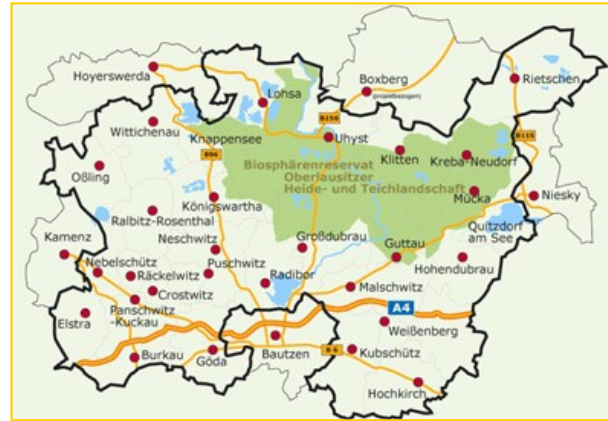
Hoyerswerda
Lohsa
Boxberg
Rietschen
Wittichenau
Knappensee
B156
Uhyst
B115
B96
Biosphärenreservat Oberlausitzer Heide- und Teichlandschaft
Klitten
Kreba-Neudorf
Oßling
Königswartha
Mücka
Niesky
Ralbitz-Rosenthal
Neschwitz
Großdubrau
Guttau
Quitzdorf am See
Kamenz
Nebelschütz
Puschwitz
Hohendubrau
Räckelwitz
Radibor
Crostwitz
Malschwitz
A4
Elstra
Panschwitz-Kuckau
Weißenberg
Burkau
Göda
Bautzen
B6
Kubschütz
Hochkirch